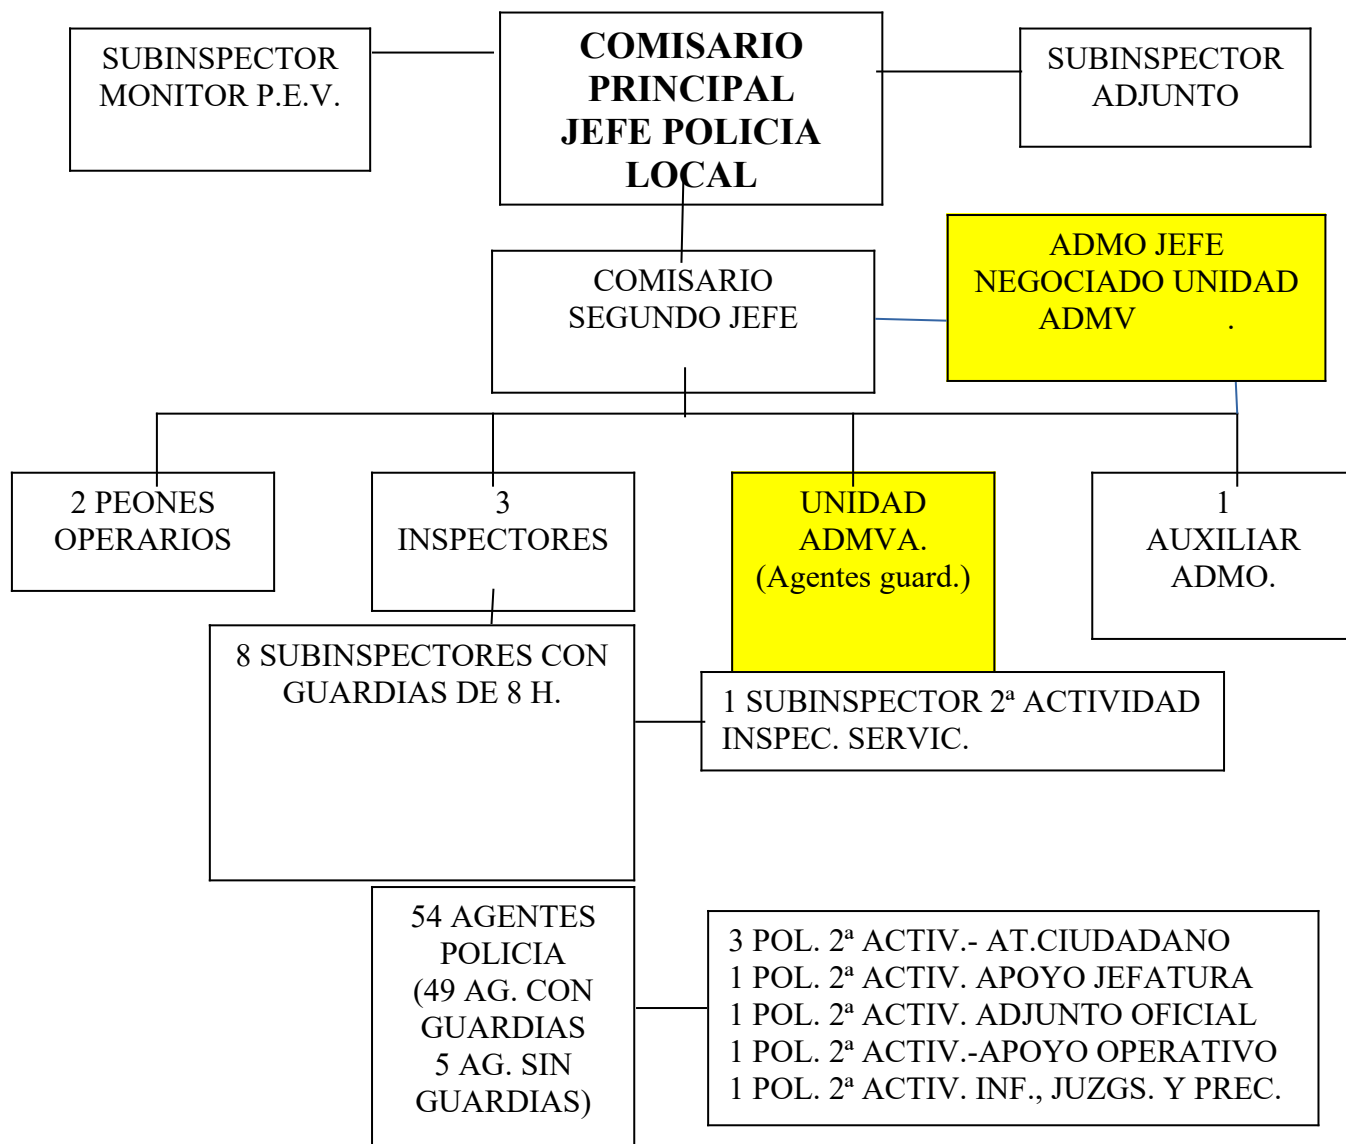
SUBINSPECTOR MONITOR P.E.V.

COMISARIO PRINCIPAL JEFE POLICIA LOCAL

SUBINSPECTOR ADJUNTO

COMISARIO SEGUNDO JEFE

ADMO JEFE NEGOCIADO UNIDAD ADMV .

2 PEONES OPERARIOS

3 INSPECTORES

UNIDAD ADMVA. (Agentes guard.)

1 AUXILIAR ADMO.

8 SUBINSPECTORES CON GUARDIAS DE 8 H.

1 SUBINSPECTOR 2ª ACTIVIDAD INSPEC. SERVIC.

54 AGENTES POLICIA (49 AG. CON GUARDIAS 5 AG. SIN GUARDIAS)

3 POL. 2ª ACTIV.- AT.CIUDADANO
1 POL. 2ª ACTIV. APOYO JEFATURA
1 POL. 2ª ACTIV. ADJUNTO OFICIAL
1 POL. 2ª ACTIV.-APOYO OPERATIVO
1 POL. 2ª ACTIV. INF., JUZGS. Y PREC.